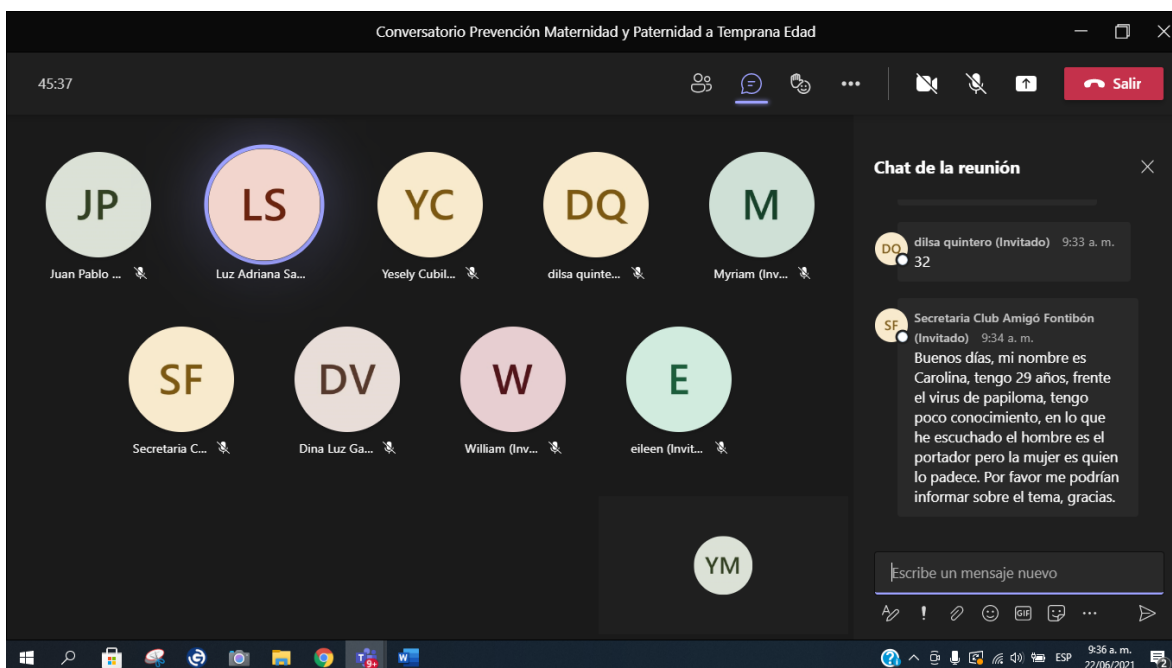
Conversatorio Prevención Maternidad y Paternidad a Temprana Edad

45:37

Salir

JP
Juan Pablo ...

LS
Luz Adriana Sa...

YC
Yesely Cubil...

DQ
dilsa quinte...

M
Myriam (Inv...

SF
Secretaria C...

DV
Dina Luz Ga...

W
William (Inv...

E
eileen (Invit...

YM

Chat de la reunión

DQ dilsa quintero (Invitado) 9:33 a. m.
32

SF Secretaria Club Amigó Fontibón (Invitado) 9:34 a. m.
Buenos días, mi nombre es Carolina, tengo 29 años, frente el virus de papiloma, tengo poco conocimiento, en lo que he escuchado el hombre es el portador pero la mujer es quien lo padece. Por favor me podrían informar sobre el tema, gracias.

Escribe un mensaje nuevo

GIF

ESP 9:36 a. m. 22/06/2021